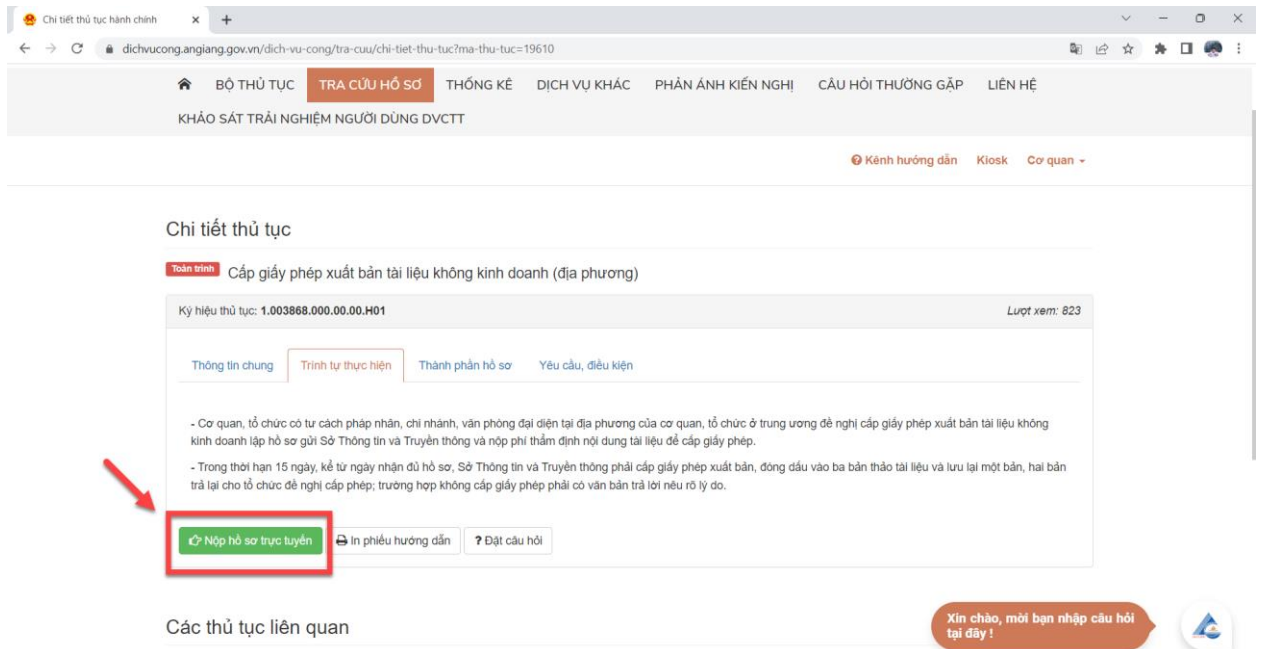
Chi tiết thủ tục hành chính × +

dichvucong.angiang.gov.vn/dich-vu-cong/tra-cuu/chi-tiet-thu-tuc?ma-thu-tuc=19610

BỘ THỦ TỤC TRA CỨU HỒ SƠ THỐNG KÊ DỊCH VỤ KHÁC PHẢN ÁNH KIẾN NGHỊ CÂU HỎI THƯỜNG GẶP LIÊN HỆ
KHẢO SÁT TRẢI NGHIỆM NGƯỜI DÙNG DVCTT

Kênh hướng dẫn Kiosk Cơ quan

Chi tiết thủ tục

Toàn trình Cấp giấy phép xuất bản tài liệu không kinh doanh (địa phương)

Ký hiệu thủ tục: 1.003868.000.00.00.H01

Lượt xem: 823

Thông tin chung | Trình tự thực hiện | Thành phần hồ sơ | Yêu cầu, điều kiện

- Cơ quan, tổ chức có tư cách pháp nhân, chi nhánh, văn phòng đại diện tại địa phương của cơ quan, tổ chức ở trung ương đề nghị cấp giấy phép xuất bản tài liệu không kinh doanh lập hồ sơ gửi Sở Thông tin và Truyền thông và nộp phí thẩm định nội dung tài liệu để cấp giấy phép.

- Trong thời hạn 15 ngày, kể từ ngày nhận đủ hồ sơ, Sở Thông tin và Truyền thông phải cấp giấy phép xuất bản, đóng dấu vào ba bản thảo tài liệu và lưu lại một bản, hai bản trả lại cho tổ chức đề nghị cấp phép; trường hợp không cấp giấy phép phải có văn bản trả lời nêu rõ lý do.

Nộp hồ sơ trực tuyến | In phiếu hướng dẫn | ? Đặt câu hỏi

Các thủ tục liên quan

Xin chào, mời bạn nhập câu hỏi tại đây !